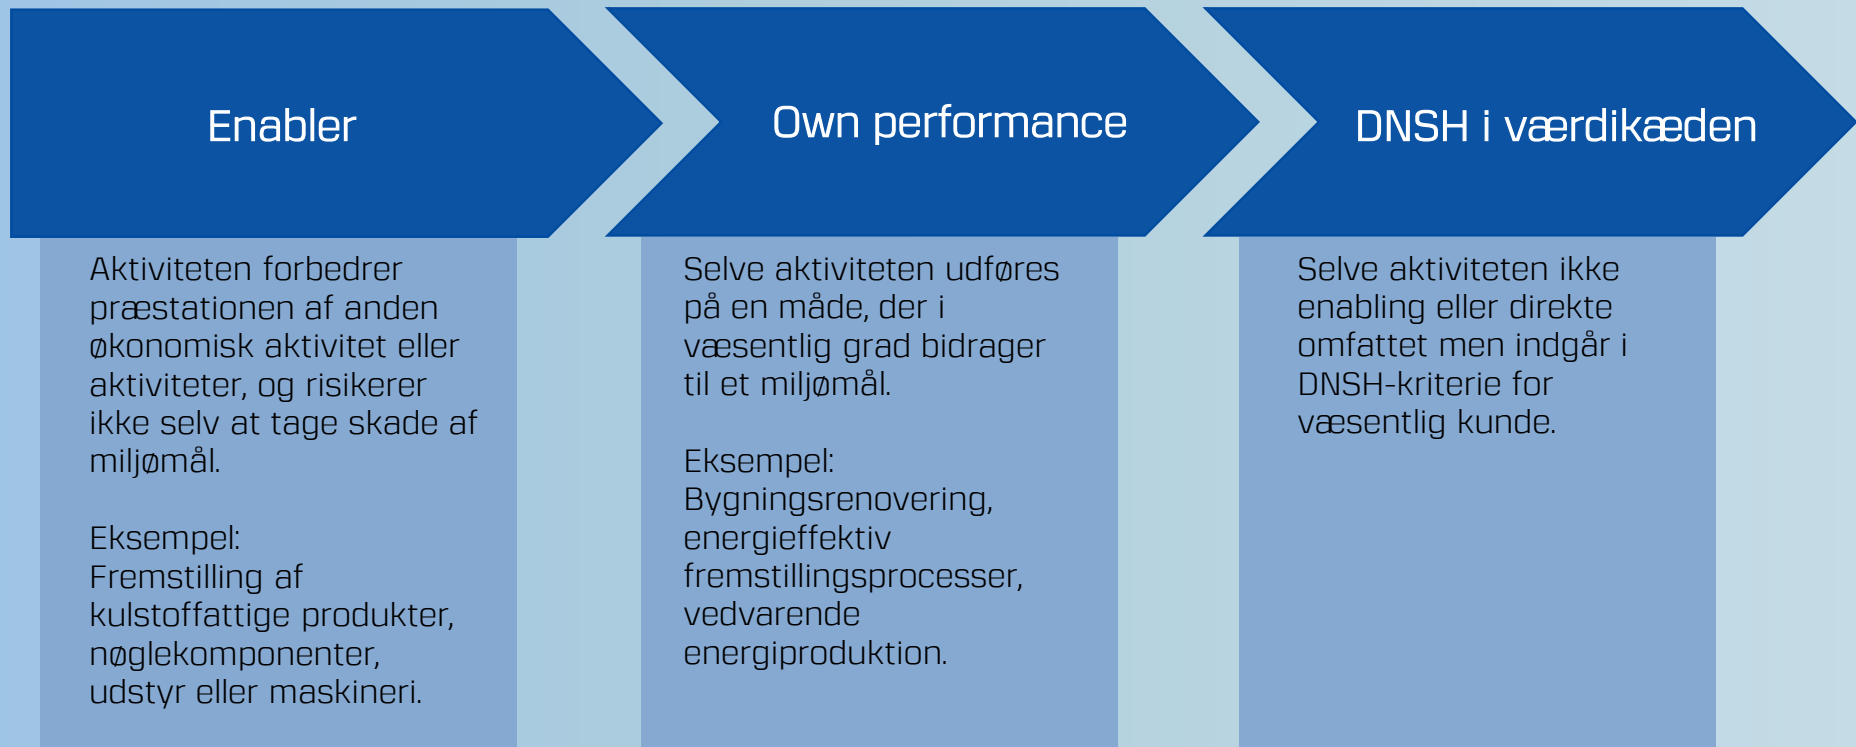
Enabler

Aktiviteten forbedrer præstationen af anden økonomisk aktivitet eller aktiviteter, og risikerer ikke selv at tage skade af miljømål.

Eksempel:
Fremstilling af kulstoffattige produkter, nøglekomponenter, udstyr eller maskineri.

Own performance

Selve aktiviteten udføres på en måde, der i væsentlig grad bidrager til et miljømål.

Eksempel:
Bygningsrenovering, energieffektiv fremstillingsprocesser, vedvarende energiproduktion.

DNSH i værdikæden

Selve aktiviteten ikke enabling eller direkte omfattet men indgår i DNSH-kriterie for væsentlig kunde.